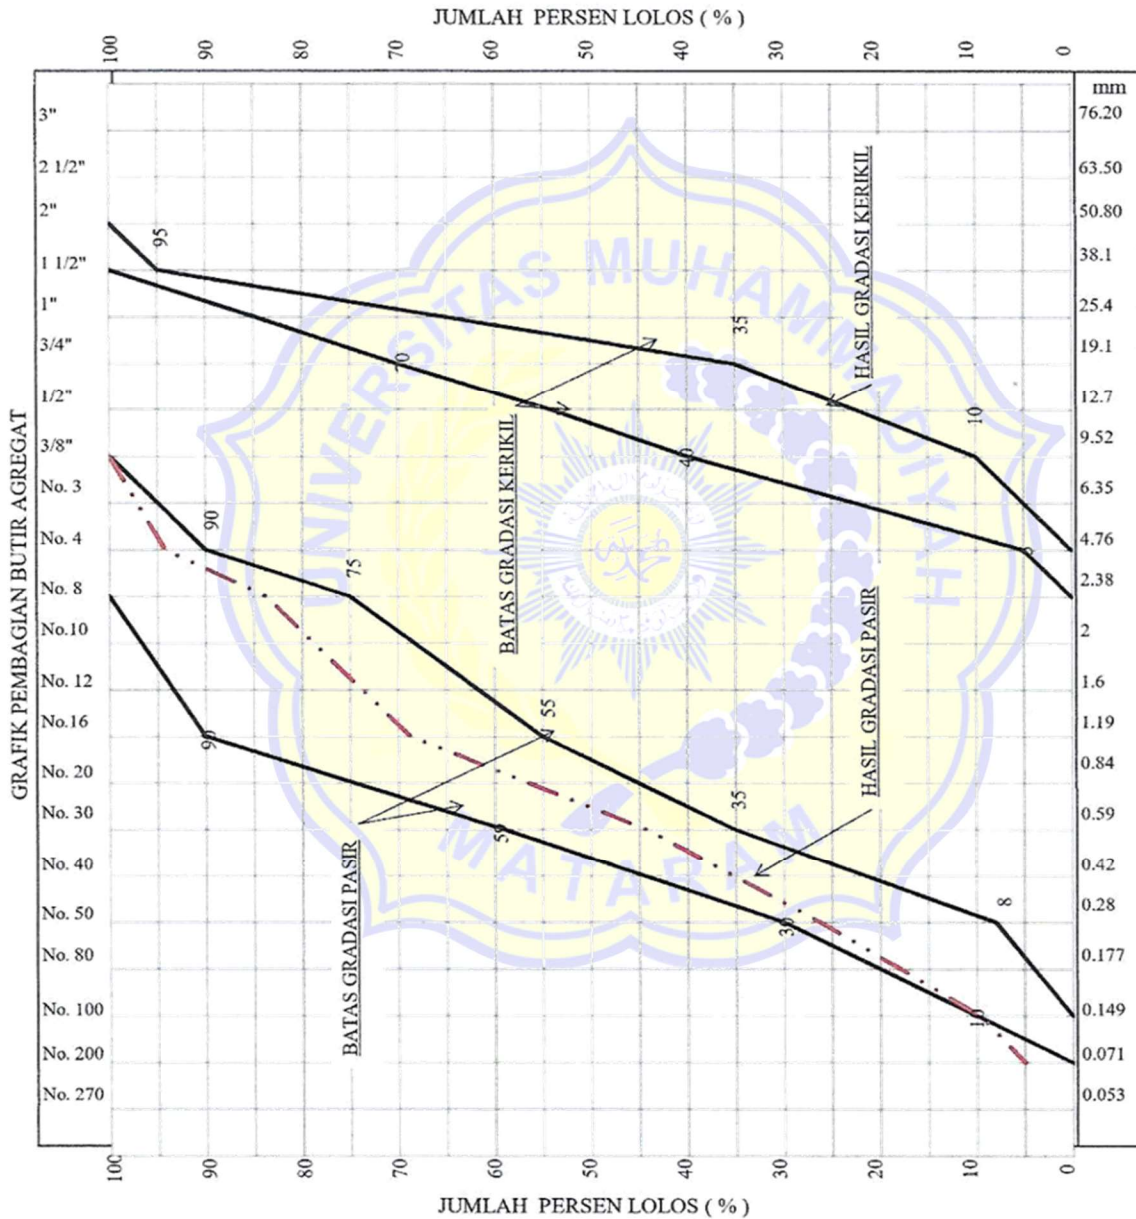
JUMLAH PERSEN LOLOS ( % )

100 90 80 70 60 50 40 30 20 10 0

GRAFIK PEMBAGIAN BUTIR AGREGAT

3"
2 1/2"
2"
1 1/2"
1"
3/4"
1/2"
3/8"
No. 3
No. 4
No. 8
No.10
No. 12
No.16
No. 20
No. 30
No. 40
No. 50
No. 80
No. 100
No. 200
No. 270

mm
76.20
63.50
50.80
38.1
25.4
19.1
12.7
9.52
6.35
4.76
2.38
2
1.6
1.19
0.84
0.59
0.42
0.28
0.177
0.149
0.071
0.053

95
35
70
40
10
0
90
75
55
35
8
90
50
30
10

HASIL GRADASI KERIKIL
BATAS GRADASI KERIKIL
HASIL GRADASI PASIR
BATAS GRADASI PASIR

UNIVERSITAS MUHAMMADIYAH MATARAM

100 90 80 70 60 50 40 30 20 10 0

JUMLAH PERSEN LOLOS ( % )